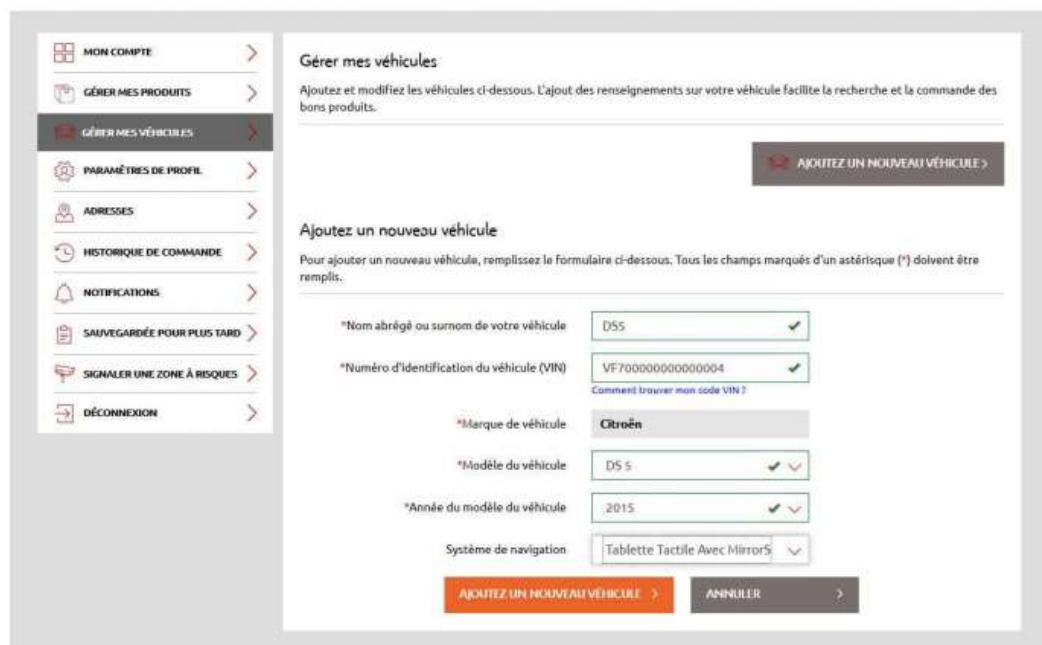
MON COMPTE
GÉRER MES PRODUITS
GÉRER MES VÉHICULES
PARAMÈTRES DE PROFIL
ADRESSES
HISTORIQUE DE COMMANDE
NOTIFICATIONS
SAUVEGARDÉE POUR PLUS TARD
SIGNALER UNE ZONE À RISQUES
DÉCONNEXION

Gérer mes véhicules

Ajoutez et modifiez les véhicules ci-dessous. L'ajout des renseignements sur votre véhicule facilite la recherche et la commande des bons produits.

AJOUTEZ UN NOUVEAU VÉHICULE >

Ajoutez un nouveau véhicule

Pour ajouter un nouveau véhicule, remplissez le formulaire ci-dessous. Tous les champs marqués d'un astérisque (*) doivent être remplis.

*Nom abrégé ou surnom de votre véhicule DS5

*Numéro d'identification du véhicule (VIN) VF700000000000004

Comment trouver mon code VIN ?

*Marque de véhicule Citroën

*Modèle du véhicule DS 5

*Année du modèle du véhicule 2015

Système de navigation Tablette Tactile Avec MirrorS

AJOUTEZ UN NOUVEAU VÉHICULE >

ANNULER >